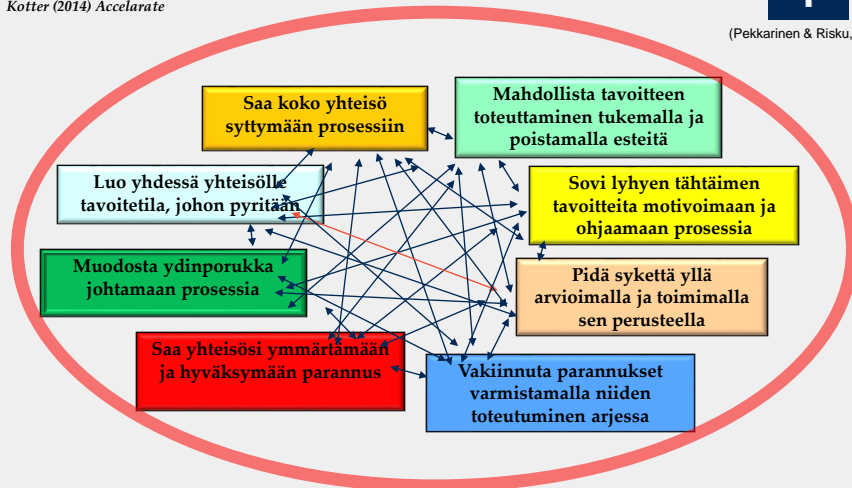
Kotter (2014) Accelarate

(Pekkarinen & Risku,

Saa koko yhteisö syttymään prosessiin

Mahdollista tavoitteen toteuttaminen tukemalla ja poistamalla esteitä

Luo yhdessä yhteisölle tavoitetila, johon pyritään

Sovi lyhyen tähtäimen tavoitteita motivoimaan ja ohjaamaan prosessia

Muodosta ydinporukka johtamaan prosessia

Pidä sykettä yllä arvioimalla ja toimimalla sen perusteella

Saa yhteisösi ymmärtämään ja hyväksymään parannus

Vakiinnuta parannukset varmistamalla niiden toteutuminen arjessa